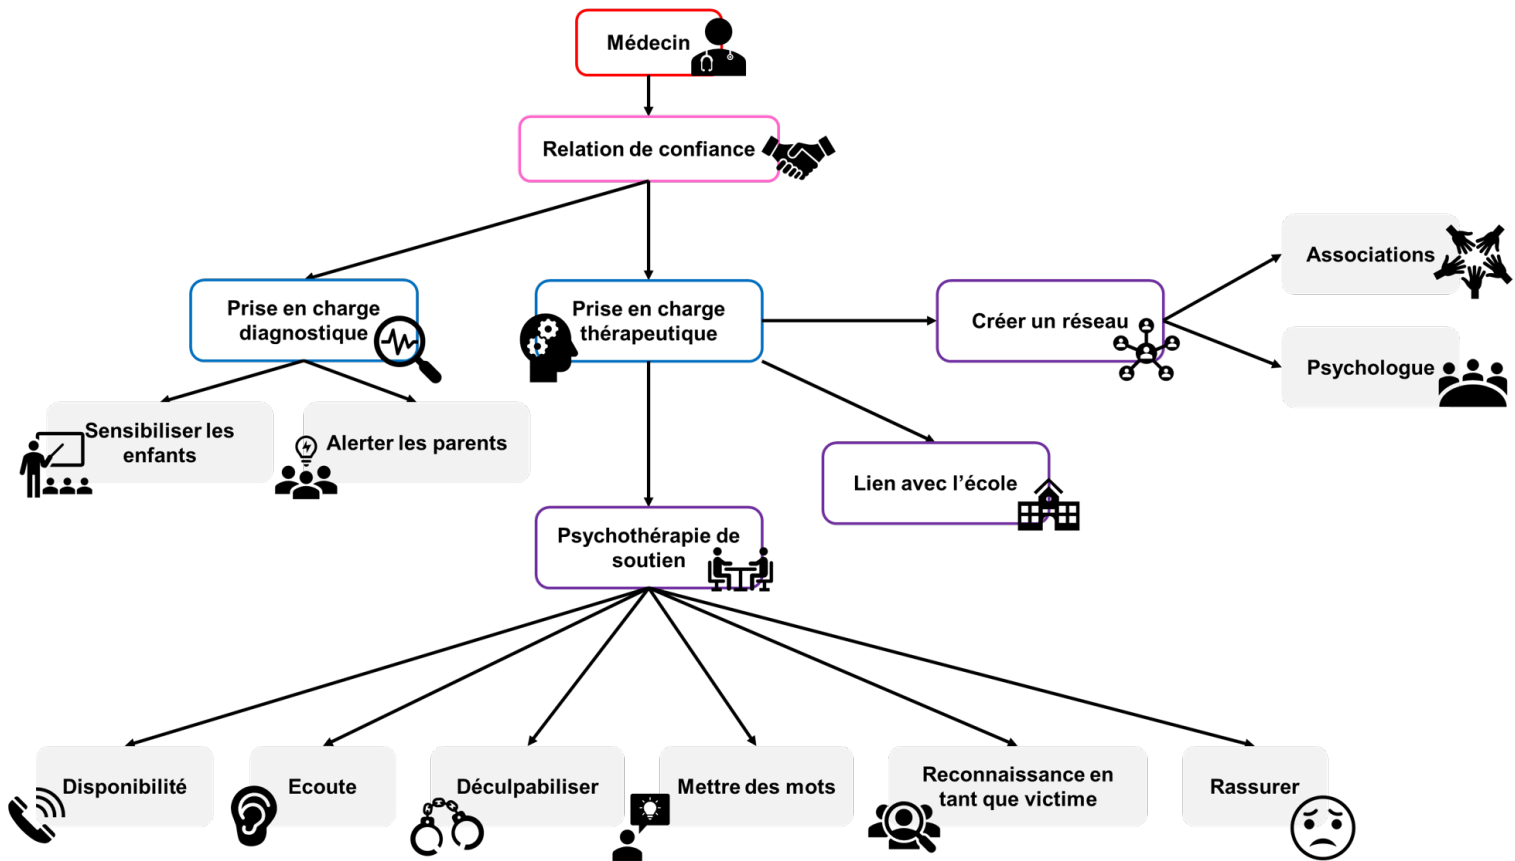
Médecin

Relation de confiance

Prise en charge diagnostique

Prise en charge thérapeutique

Créer un réseau

Associations

Psychologue

Sensibiliser les enfants

Alerter les parents

Lien avec l'école

Psychothérapie de soutien

Disponibilité

Ecoute

Déculpabiliser

Mettre des mots

Reconnaissance en tant que victime

Rassurer